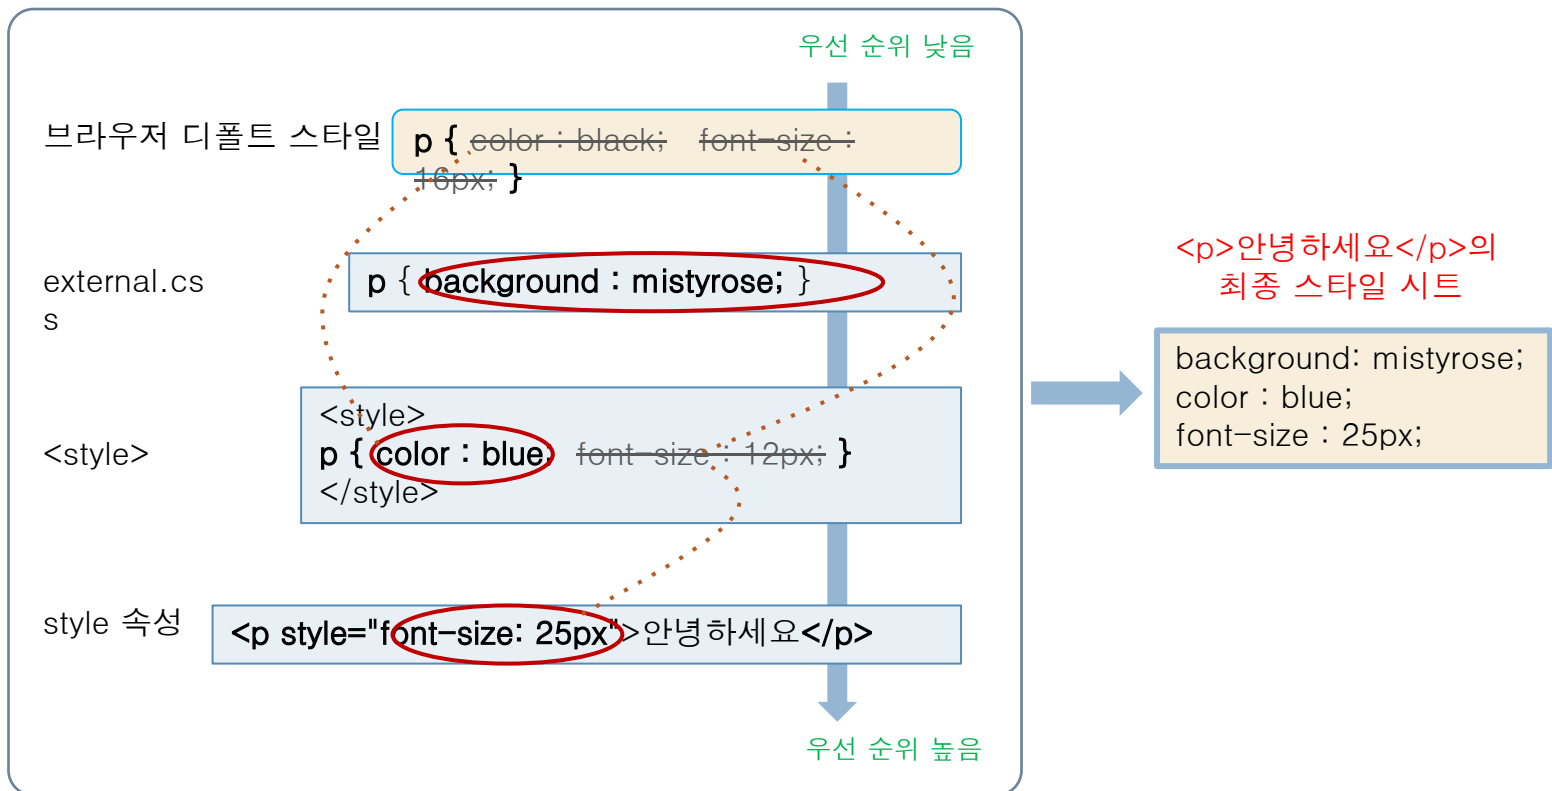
우선 순위 낮음

브라우저 디폴트 스타일

p { color : black; font-size : 16px; }

external.css

p { background : mistyrose; }

<style>

<style>
p { color : blue; font-size : 12px; }
</style>

style 속성

<p style="font-size: 25px">안녕하세요</p>

우선 순위 높음

<p>안녕하세요</p>의 최종 스타일 시트

background: mistyrose;
color : blue;
font-size : 25px;